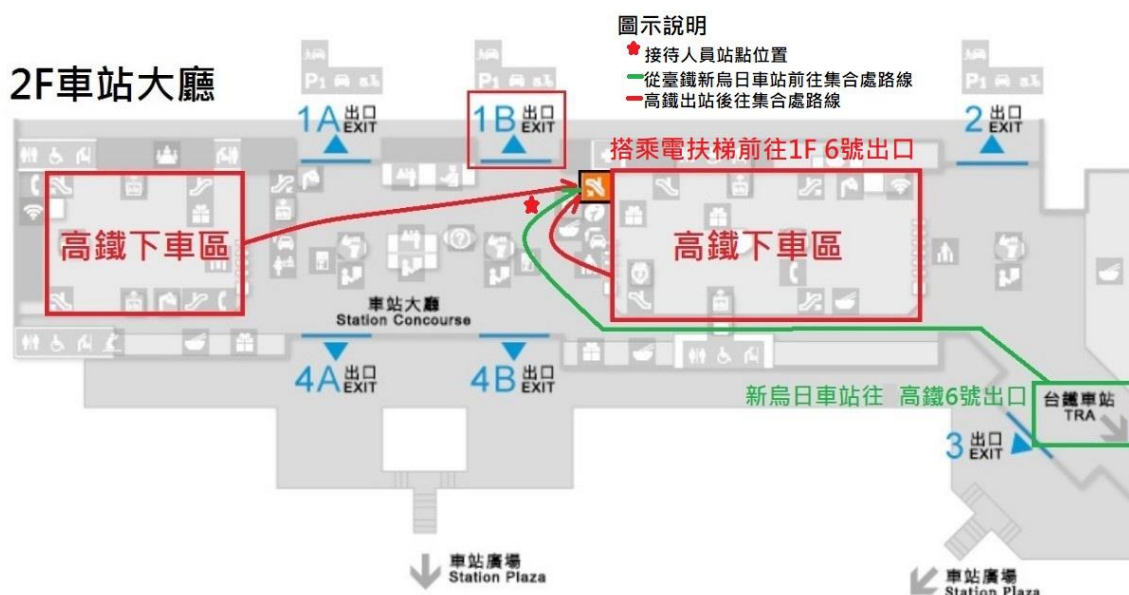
圖示說明
接待人員站點位置
從臺鐵新烏日車站前往集合處路線
高鐵出站後往集合處路線

2F車站大廳

P1
P1
P1

1A 出口 EXIT
1B 出口 EXIT
2 出口 EXIT

搭乘電扶梯前往1F 6號出口

高鐵下車區
高鐵下車區

車站大廳
Station Concourse

4A 出口 EXIT
4B 出口 EXIT

新烏日車站往 高鐵6號出口
台鐵車站
TRA

3 出口 EXIT

車站廣場
Station Plaza

車站廣場
Station Plaza